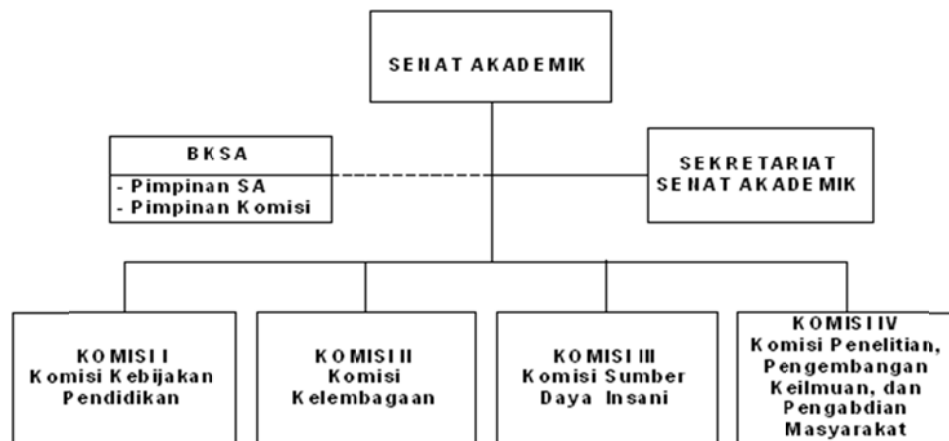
SENAT AKADEMIK

BKSA
- Pimpinan SA
- Pimpinan Komisi

SEKRETARIAT
SENAT AKADEMIK

KOMISI I
Komisi Kebijakan Pendidikan

KOMISI II
Komisi Kelembagaan

KOMISI III
Komisi Sumber Daya Insani

KOMISI IV
Komisi Penelitian, Pengembangan Keilmuan, dan Pengabdian Masyarakat